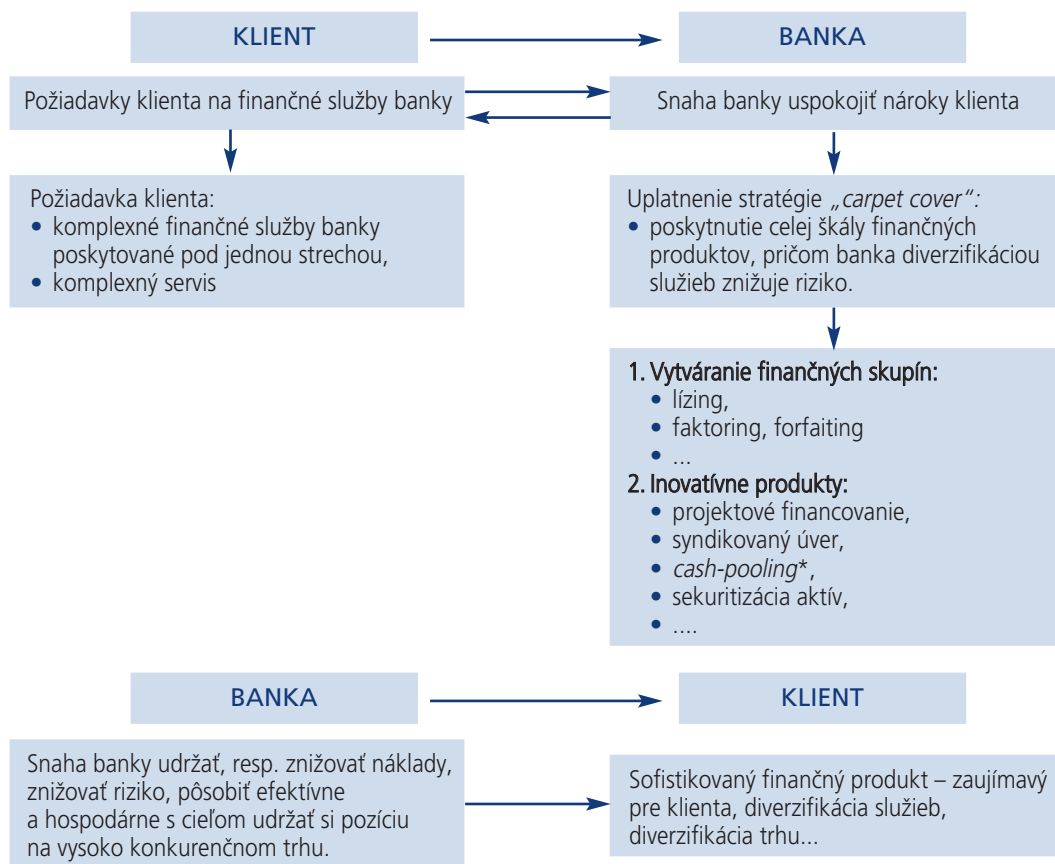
KLIENT

BANKA

Požiadavky klienta na finančné služby banky

Snaha banky uspokojiť nároky klienta

Požiadavka klienta:
• komplexné finančné služby banky poskytované pod jednou strechou,
• komplexný servis

Uplatnenie stratégie „carpet cover":
• poskytnutie celej škály finančných produktov, pričom banka diverzifikáciou služieb znižuje riziko.

1. Vytváranie finančných skupín:
• lízing,
• faktoring, forfaiting
• ...
2. Inovatívne produkty:
• projektové financovanie,
• syndikovaný úver,
• cash-pooling*,
• sekuritizácia aktív,
• ....

BANKA

KLIENT

Snaha banky udržať, resp. znižovať náklady, znižovať riziko, pôsobiť efektívne a hospodárne s cieľom udržať si pozíciu na vysoko konkurenčnom trhu.

Sofistikovaný finančný produkt – zaujímavý pre klienta, diverzifikácia služieb, diverzifikácia trhu...